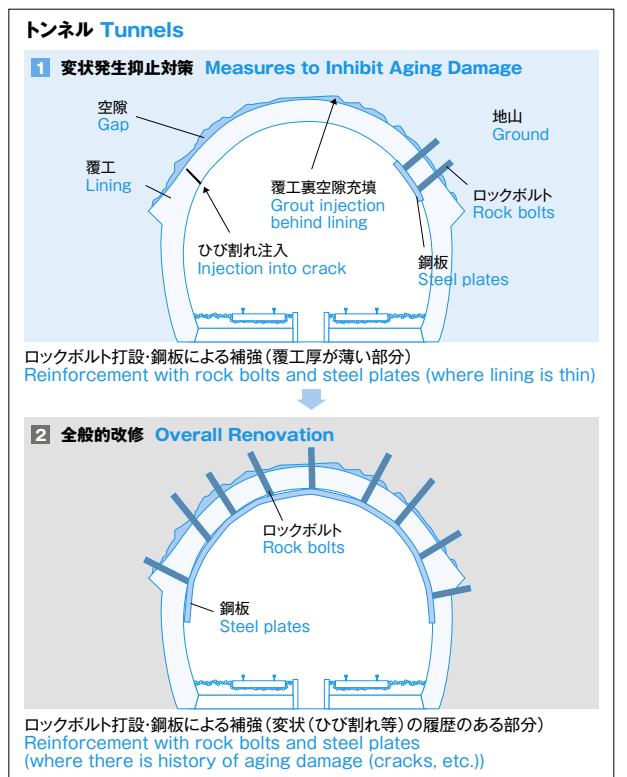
トンネル Tunnels

1 変状発生抑止対策 Measures to Inhibit Aging Damage

空隙
Gap

地山
Ground

覆工
Lining

覆工裏空隙充填
Grout injection behind lining

ロックボルト
Rock bolts

ひび割れ注入
Injection into crack

鋼板
Steel plates

ロックボルト打設・鋼板による補強（覆工厚が薄い部分）
Reinforcement with rock bolts and steel plates (where lining is thin)

2 全般的改修 Overall Renovation

ロックボルト
Rock bolts

鋼板
Steel plates

ロックボルト打設・鋼板による補強（変状（ひび割れ等）の履歴のある部分）
Reinforcement with rock bolts and steel plates (where there is history of aging damage (cracks, etc.))